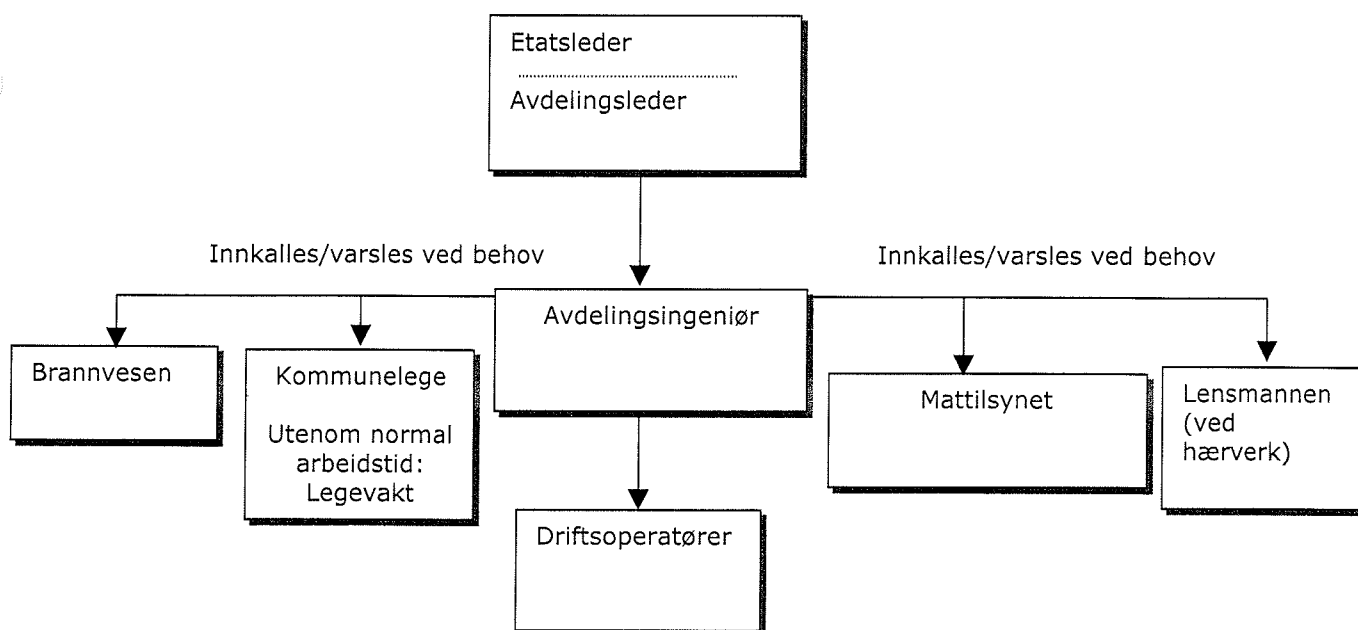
Etatsleder

Avdelingsleder

Innkalles/varsles ved behov

Innkalles/varsles ved behov

Avdelingsingeniør

Brannvesen

Kommunelege

Utenom normal arbeidstid: Legevakt

Mattilsynet

Lensmannen (ved hærverk)

Driftsoperatører